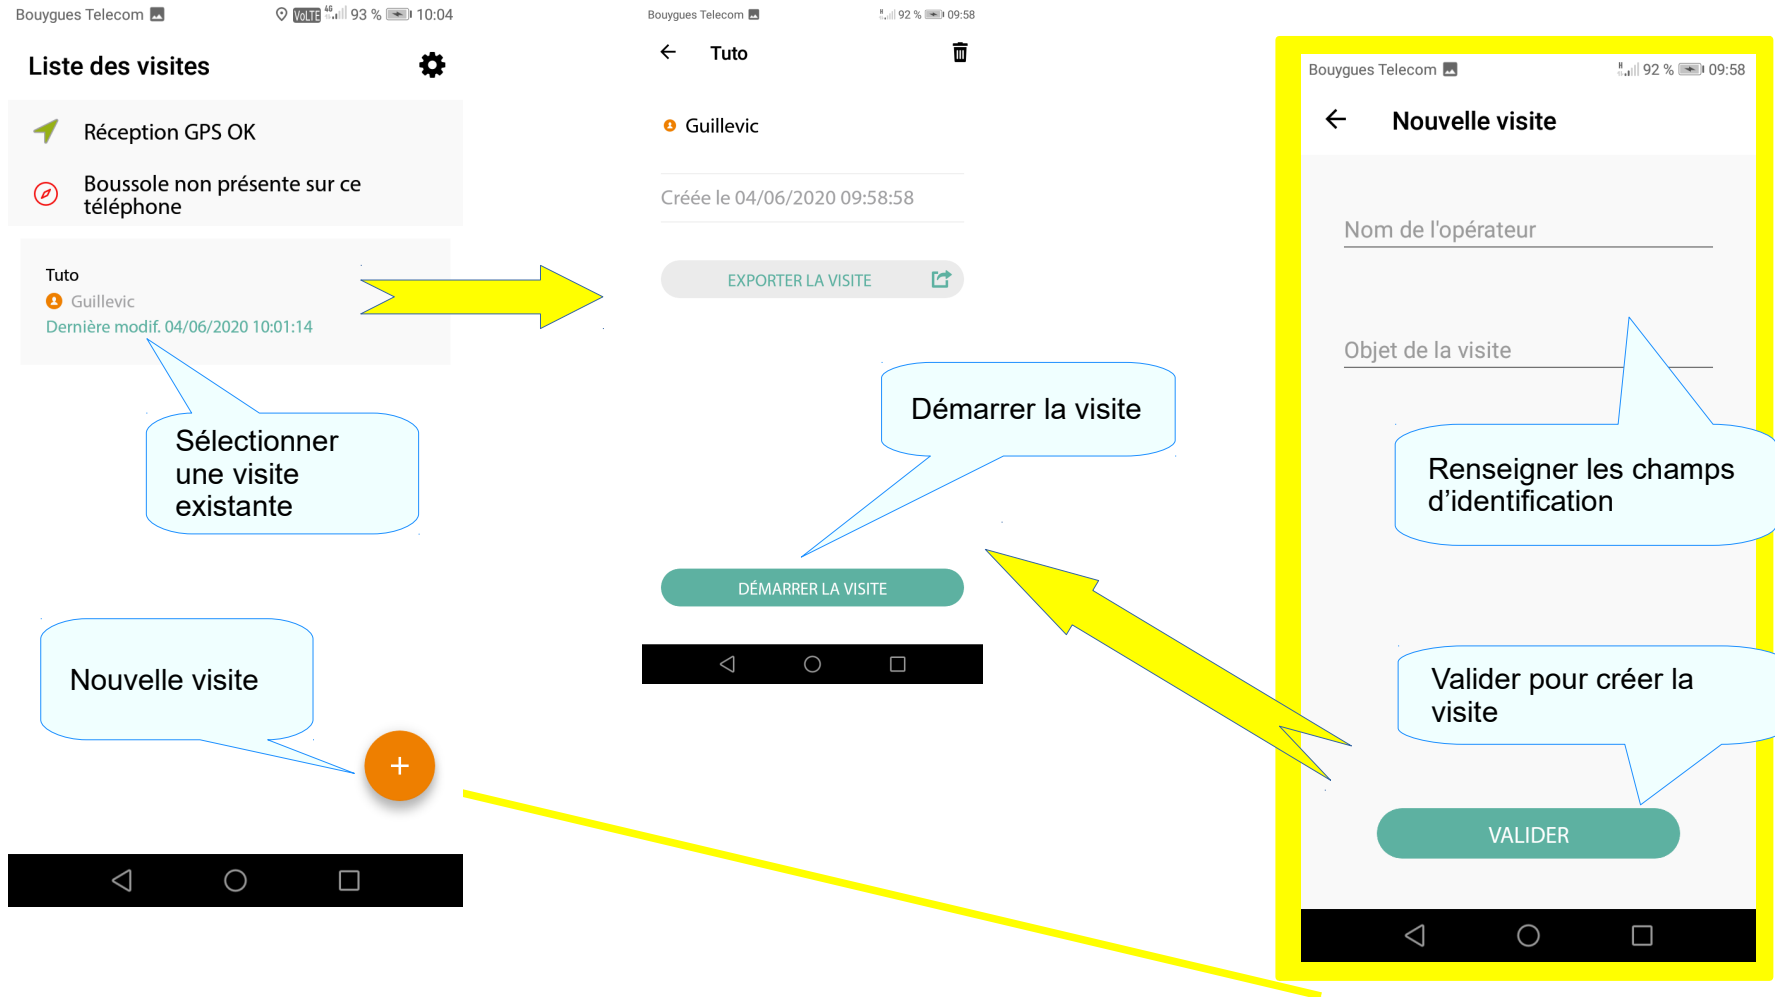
Bouygues Telecom 93 % 10:04

Liste des visites

Réception GPS OK

Boussole non présente sur ce téléphone

Tuto
Guillevic
Dernière modif. 04/06/2020 10:01:14

Sélectionner une visite existante

Nouvelle visite

+

Bouygues Telecom 92 % 09:58

Tuto

Guillevic

Créée le 04/06/2020 09:58:58

EXPORTER LA VISITE

Démarrer la visite

DÉMARRER LA VISITE

Bouygues Telecom 92 % 09:58

Nouvelle visite

Nom de l'opérateur

Objet de la visite

Renseigner les champs d'identification

Valider pour créer la visite

VALIDER